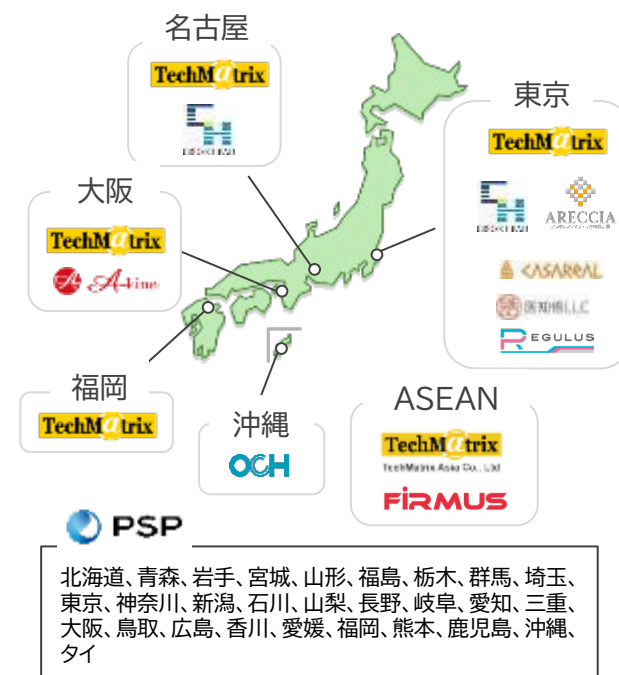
名古屋
TechMatrix

大阪
TechMatrix
A-line

東京
TechMatrix
ARECCIA
CASAREAL
医知悟LLC
REGULUS

福岡
TechMatrix

沖縄
OCH

ASEAN
TechMatrix
TechMatrix Asia Co., Ltd
FIRMUS

PSP

北海道、青森、岩手、宮城、山形、福島、栃木、群馬、埼玉、東京、神奈川、新潟、石川、山梨、長野、岐阜、愛知、三重、大阪、鳥取、広島、香川、愛媛、福岡、熊本、鹿児島、沖縄、タイ